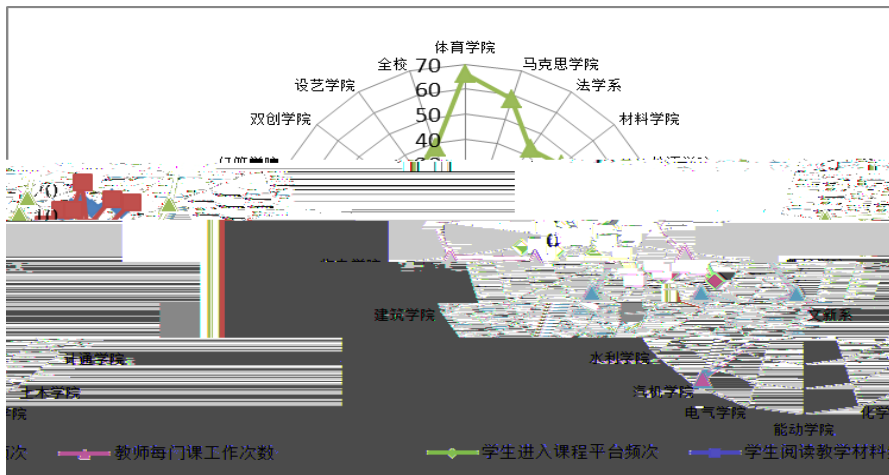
体育学院
马克思学院
全校
70
设艺学院
法学系
60
双创学院
材料学院
50
40
建筑学院
文新系
交通学院
水利学院
土木学院
汽机学院
电气学院
能动学院
化学
教师每门课工作次数
学生进入课程平台频次
学生阅读教学材料